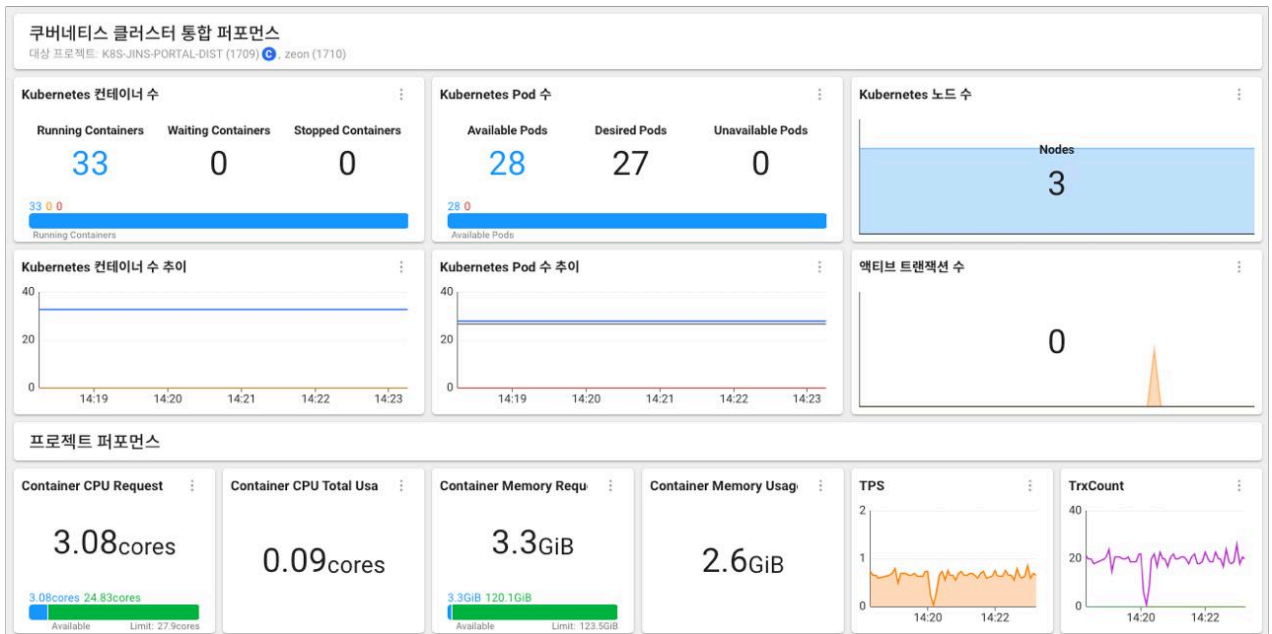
쿠버네티스 클러스터 통합 퍼포먼스
대상 프로젝트: K8S-JINS-PORTAL-DIST (1709) C, zeon (1710)

Kubernetes 컨테이너 수

Running Containers 33
Waiting Containers 0
Stopped Containers 0

33 0 0
Running Containers

Kubernetes Pod 수

Available Pods 28
Desired Pods 27
Unavailable Pods 0

28 0
Available Pods

Kubernetes 노드 수

Nodes
3

Kubernetes 컨테이너 수 추이

40
20
0
14:19 14:20 14:21 14:22 14:23

Kubernetes Pod 수 추이

40
20
0
14:19 14:20 14:21 14:22 14:23

액티브 트랜잭션 수

0

프로젝트 퍼포먼스

Container CPU Request

3.08cores

3.08cores 24.83cores
Available Limit: 27.9cores

Container CPU Total Usa

0.09cores

Container Memory Requ

3.3GiB

3.3GiB 120.1GiB
Available Limit: 123.5GiB

Container Memory Usag

2.6GiB

TPS

2
1
0
14:20 14:22

TrxCount

40
20
0
14:20 14:22